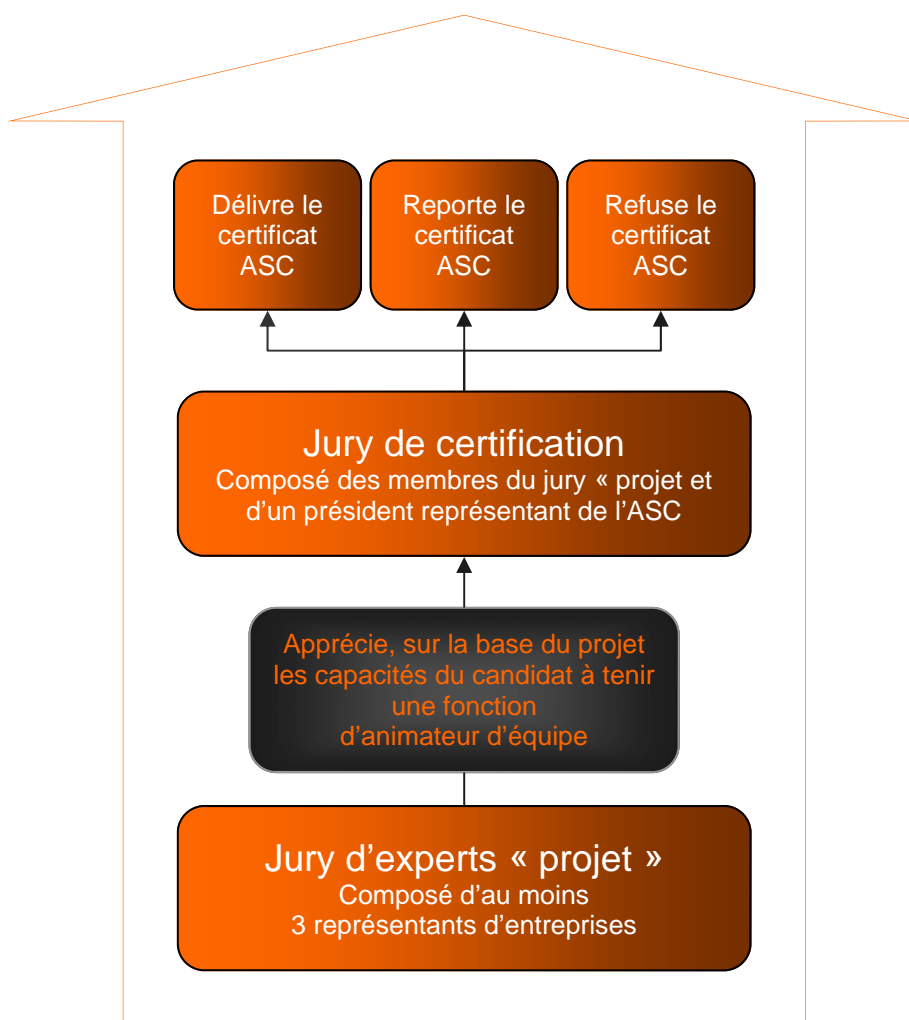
Délivre le certificat ASC

Reporte le certificat ASC

Refuse le certificat ASC

Jury de certification
Composé des membres du jury « projet et d'un président représentant de l'ASC

Apprécie, sur la base du projet les capacités du candidat à tenir une fonction d'animateur d'équipe

Jury d'experts « projet »
Composé d'au moins 3 représentants d'entreprises